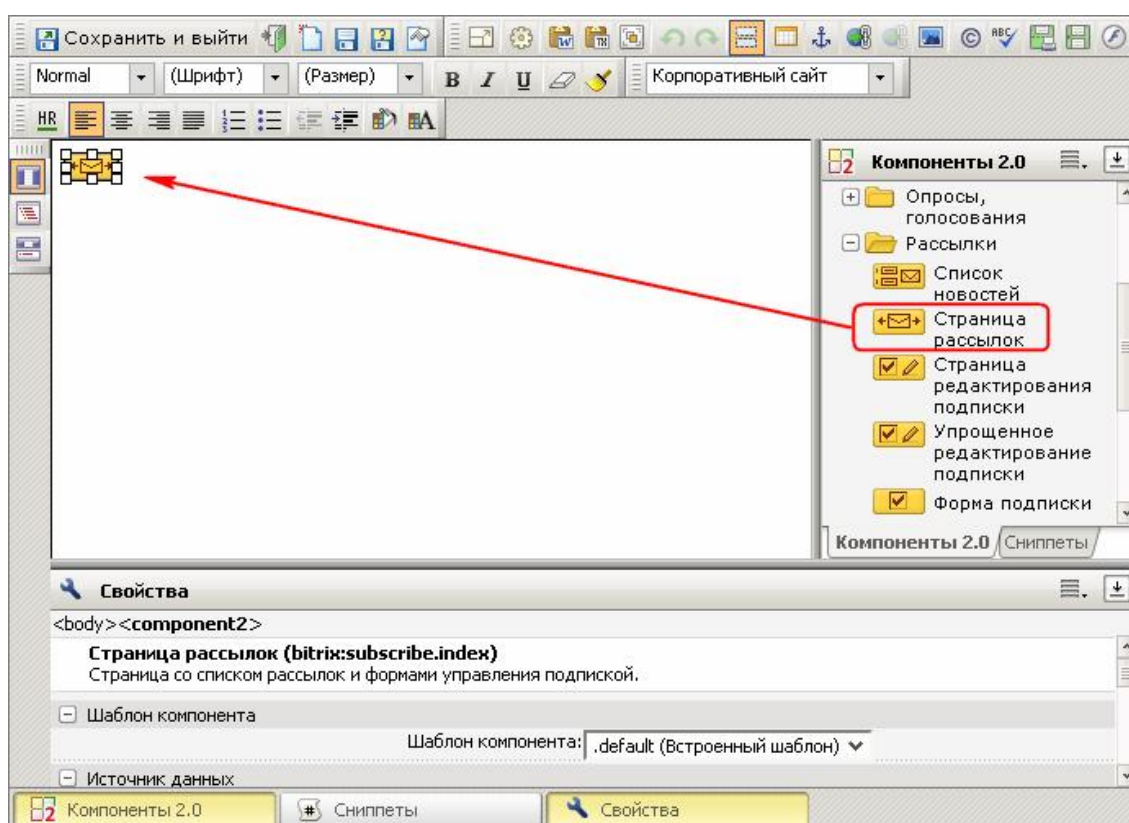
Сохранить и выйти

Normal (Шрифт) (Размер) B I U Корпоративный сайт

HR

Компоненты 2.0

Опросы, голосования

Рассылки

Список новостей

Страница рассылок

Страница редактирования подписки

Упрощенное редактирование подписки

Форма подписки

Компоненты 2.0 Сниппеты

Свойства

<body><**component2**>

**Страница рассылок (bitrix:subscribe.index)**
Страница со списком рассылок и формами управления подпиской.

Шаблон компонента

Шаблон компонента: .default (Встроенный шаблон)

Источник данных

Компоненты 2.0 Сниппеты Свойства